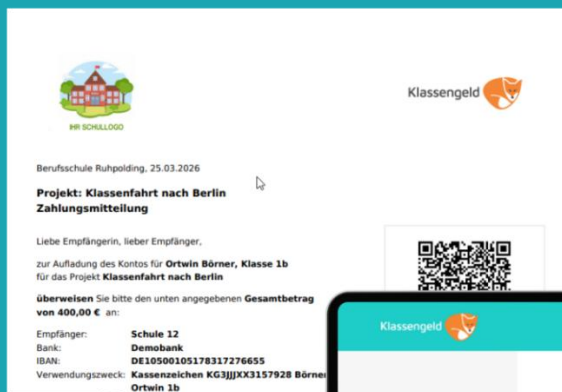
IHR SCHULLOGO

Klassengeld

Berufsschule Ruhpolding, 25.03.2026

Projekt: Klassenfahrt nach Berlin
Zahlungsmitteilung

Liebe Empfängerin, lieber Empfänger,

zur Aufladung des Kontos für Ortwin Börner, Klasse 1b für das Projekt Klassenfahrt nach Berlin

überweisen Sie bitte den unten angegebenen Gesamtbetrag von 400,00 € an:

| | |
|---|---|
| Empfänger: | Schule 12 |
| Bank: | Demobank |
| IBAN: | DE10500105178317276655 |
| Verwendungszweck: | Kassenzeichen KG3JJJXX3157928 Börner Ortwin 1b |

Klassengeld